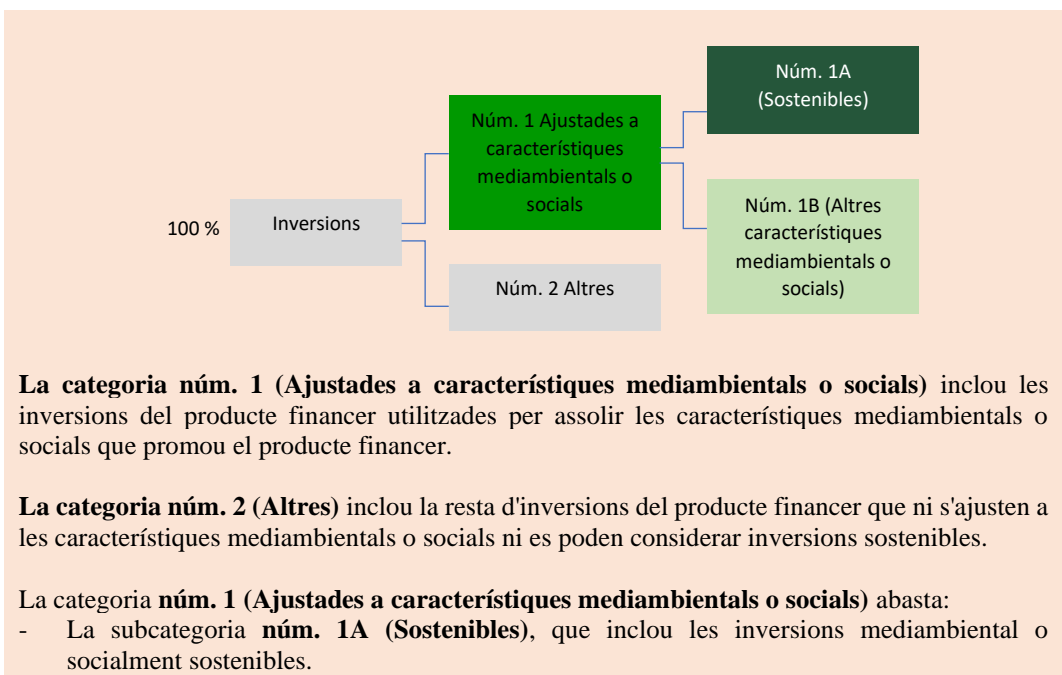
100 %

Inversions

Núm. 1 Ajustades a característiques mediambientals o socials

Núm. 2 Altres

Núm. 1A (Sostenibles)

Núm. 1B (Altres característiques mediambientals o socials)

**La categoria núm. 1 (Ajustades a característiques mediambientals o socials)** inclou les inversions del producte financer utilitzades per assolir les característiques mediambientals o socials que promou el producte financer.

**La categoria núm. 2 (Altres)** inclou la resta d'inversions del producte financer que ni s'ajusten a les característiques mediambientals o socials ni es poden considerar inversions sostenibles.

La categoria **núm. 1 (Ajustades a característiques mediambientals o socials)** abasta:
- La subcategoria **núm. 1A (Sostenibles)**, que inclou les inversions mediambiental o socialment sostenibles.